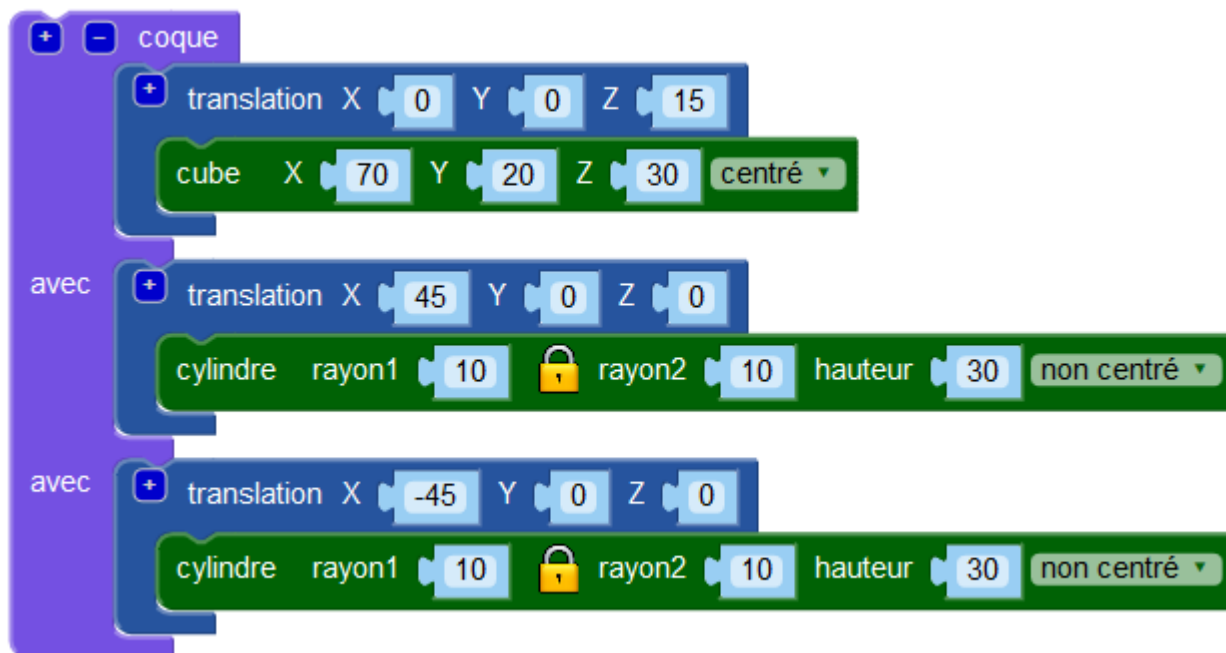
+ − coque
+ translation X 0 Y 0 Z 15
cube X 70 Y 20 Z 30 centré ▾
avec
+ translation X 45 Y 0 Z 0
cylindre rayon1 10 rayon2 10 hauteur 30 non centré ▾
avec
+ translation X -45 Y 0 Z 0
cylindre rayon1 10 rayon2 10 hauteur 30 non centré ▾